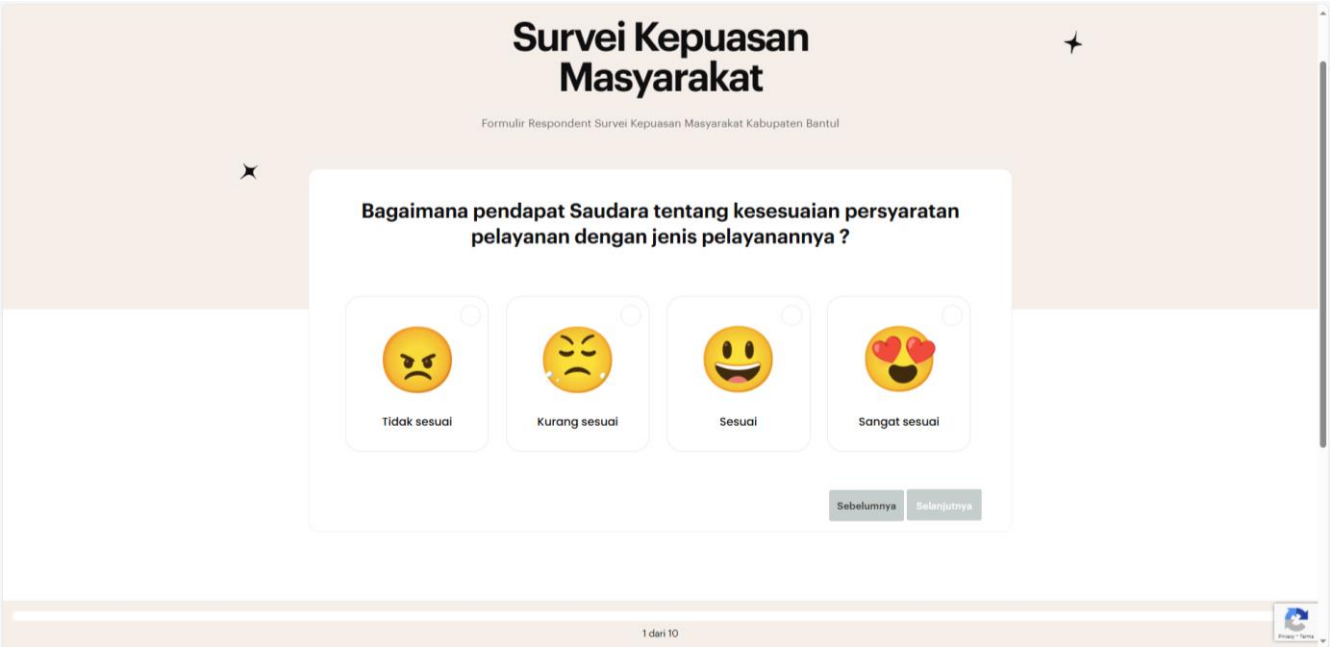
Survei Kepuasan Masyarakat

Formulir Respondent Survei Kepuasan Masyarakat Kabupaten Bantul

Bagaimana pendapat Saudara tentang kesesuaian persyaratan pelayanan dengan jenis pelayanannya ?

Tidak sesuai

Kurang sesuai

Sesuai

Sangat sesuai

Sebelumnya

Selanjutnya

1 dari 10

Privacy - Terms